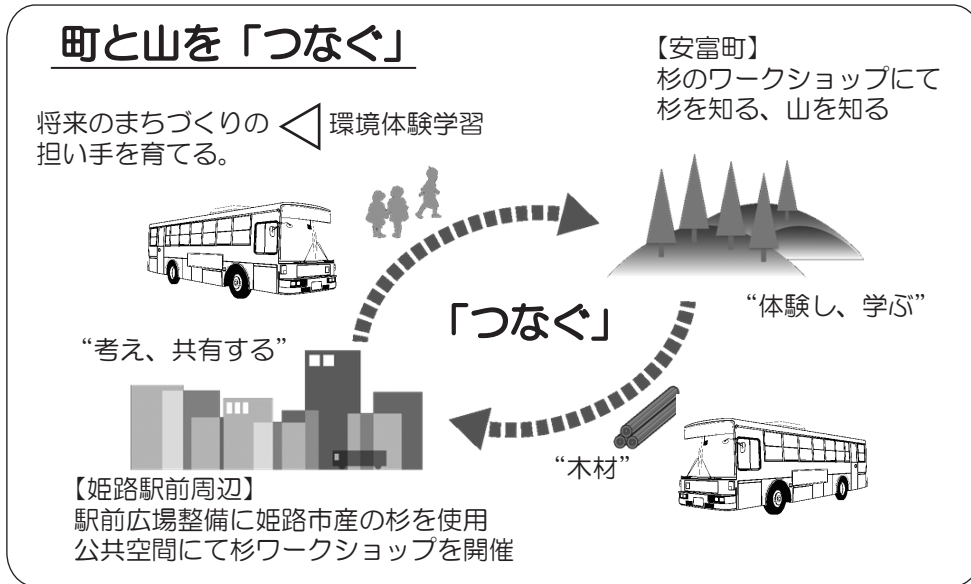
町と山を「つなぐ」

【安富町】
杉のワークショップにて
杉を知る、山を知る

将来のまちづくりの担い手を育てる。

環境体験学習

「つなぐ」

“体験し、学ぶ”

“考え、共有する”

“木材”

【姫路駅前周辺】
駅前広場整備に姫路市産の杉を使用
公共空間にて杉ワークショップを開催